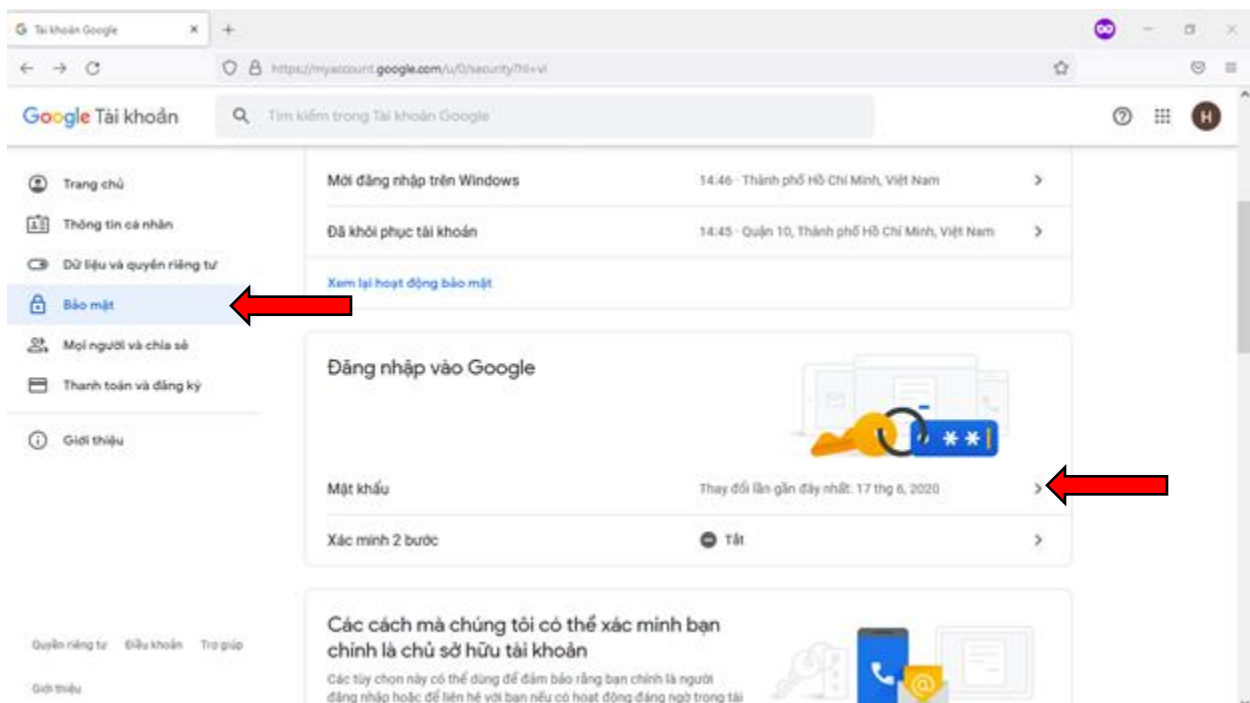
G Tài khoản Google ×
+

https://myaccount.google.com/u/0/security?hl=vi

Google Tài khoản
Tìm kiếm trong Tài khoản Google

H

Trang chủ
Thông tin cá nhân
Dữ liệu và quyền riêng tư
Bảo mật
Mọi người và chia sẻ
Thanh toán và đăng ký
Giới thiệu

Mới đăng nhập trên Windows
14:46 · Thành phố Hồ Chí Minh, Việt Nam

Đã khôi phục tài khoản
14:45 · Quận 10, Thành phố Hồ Chí Minh, Việt Nam

Xem lại hoạt động bảo mật

Đăng nhập vào Google

Mật khẩu
Thay đổi lần gần đây nhất: 17 thg 6, 2020

Xác minh 2 bước
Tắt

Các cách mà chúng tôi có thể xác minh bạn chính là chủ sở hữu tài khoản

Các tùy chọn này có thể dùng để đảm bảo rằng bạn chính là người đăng nhập hoặc để liên hệ với bạn nếu có hoạt động đáng ngờ trong tài

Quyền riêng tư
Điều khoản
Trợ giúp
Giới thiệu